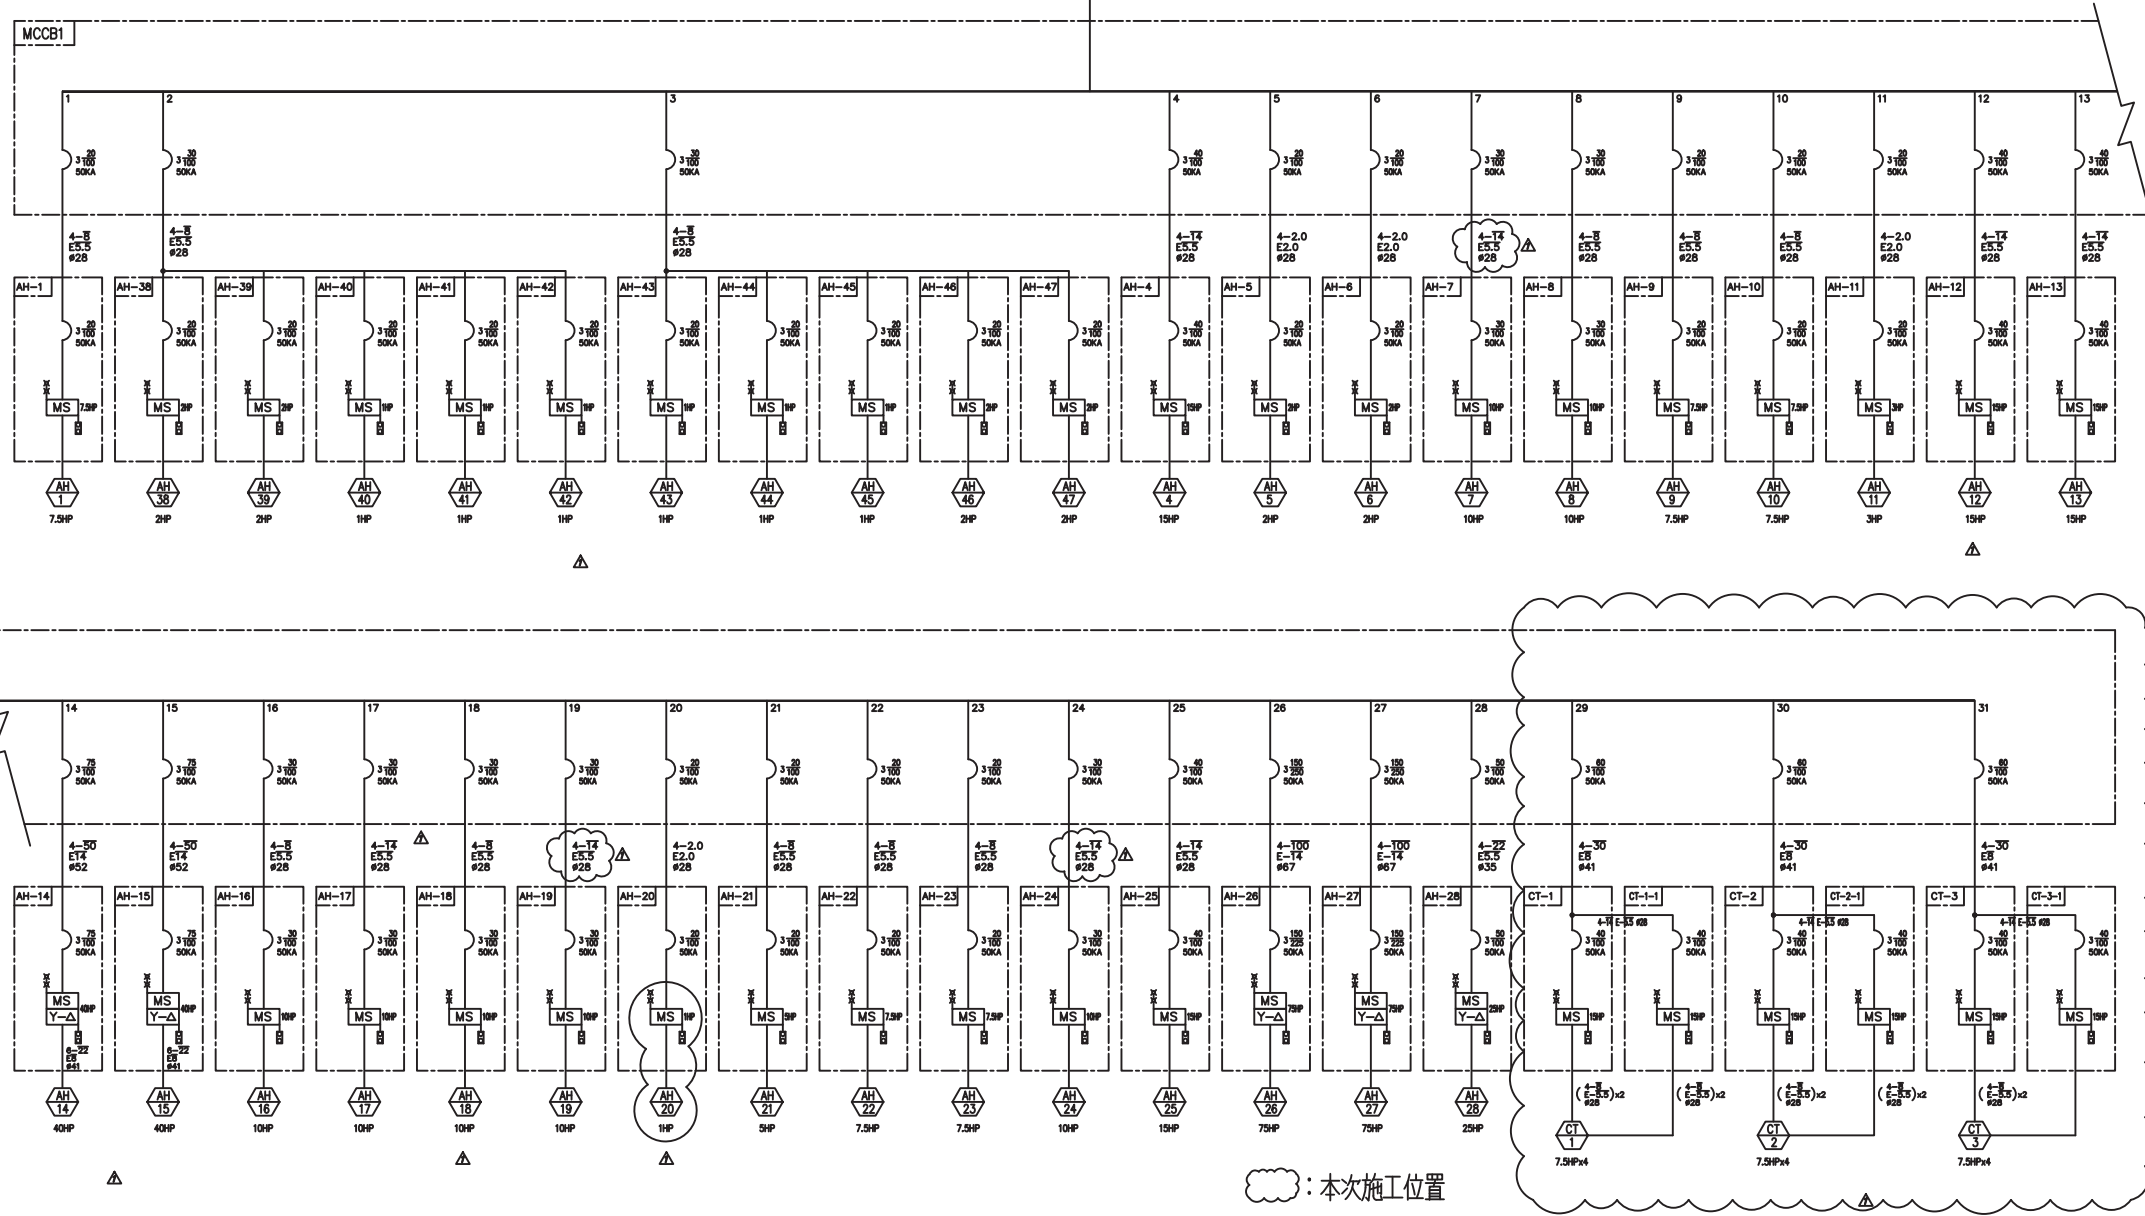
MCCB1

1 2 3 4 5 6 7 8 9 10 11 12 13

$3\frac{20}{100}$ 50KA
$3\frac{30}{100}$ 50KA
$3\frac{30}{100}$ 50KA
$3\frac{40}{100}$ 50KA
$3\frac{20}{100}$ 50KA
$3\frac{20}{100}$ 50KA
$3\frac{30}{100}$ 50KA
$3\frac{30}{100}$ 50KA
$3\frac{20}{100}$ 50KA
$3\frac{20}{100}$ 50KA
$3\frac{20}{100}$ 50KA
$3\frac{40}{100}$ 50KA
$3\frac{40}{100}$ 50KA

4-8 E5.5 ø28
4-8 E5.5 ø28
4-8 E5.5 ø28
4-14 E5.5 ø28
4-2.0 E2.0 ø28
4-2.0 E2.0 ø28
4-14 E5.5 ø28
4-8 E5.5 ø28
4-8 E5.5 ø28
4-8 E5.5 ø28
4-2.0 E2.0 ø28
4-14 E5.5 ø28
4-14 E5.5 ø28

AH-1 AH-38 AH-39 AH-40 AH-41 AH-42 AH-43 AH-44 AH-45 AH-46 AH-47 AH-4 AH-5 AH-6 AH-7 AH-8 AH-9 AH-10 AH-11 AH-12 AH-13

MS 7.5HP, MS 2HP, MS 2HP, MS 1HP, MS 1HP, MS 1HP, MS 1HP, MS 1HP, MS 1HP, MS 2HP, MS 2HP, MS 15HP, MS 2HP, MS 2HP, MS 10HP, MS 10HP, MS 7.5HP, MS 7.5HP, MS 3HP, MS 15HP, MS 15HP

AH 1 7.5HP
AH 38 2HP
AH 39 2HP
AH 40 1HP
AH 41 1HP
AH 42 1HP
AH 43 1HP
AH 44 1HP
AH 45 1HP
AH 46 2HP
AH 47 2HP
AH 4 15HP
AH 5 2HP
AH 6 2HP
AH 7 10HP
AH 8 10HP
AH 9 7.5HP
AH 10 7.5HP
AH 11 3HP
AH 12 15HP
AH 13 15HP

14 15 16 17 18 19 20 21 22 23 24 25 26 27 28 29 30 31

$3\frac{75}{100}$ 50KA
$3\frac{75}{100}$ 50KA
$3\frac{30}{100}$ 50KA
$3\frac{30}{100}$ 50KA
$3\frac{30}{100}$ 50KA
$3\frac{30}{100}$ 50KA
$3\frac{20}{100}$ 50KA
$3\frac{20}{100}$ 50KA
$3\frac{20}{100}$ 50KA
$3\frac{20}{100}$ 50KA
$3\frac{30}{100}$ 50KA
$3\frac{40}{100}$ 50KA
$3\frac{150}{250}$ 50KA
$3\frac{150}{250}$ 50KA
$3\frac{50}{100}$ 50KA
$3\frac{60}{100}$ 50KA
$3\frac{60}{100}$ 50KA
$3\frac{60}{100}$ 50KA

4-50 E14 ø52
4-50 E14 ø52
4-8 E5.5 ø28
4-14 E5.5 ø28
4-8 E5.5 ø28
4-14 E5.5 ø28
4-2.0 E2.0 ø28
4-8 E5.5 ø28
4-8 E5.5 ø28
4-8 E5.5 ø28
4-14 E5.5 ø28
4-14 E5.5 ø28
4-100 E-14 ø67
4-100 E-14 ø67
4-22 E5.5 ø35
4-30 E8 ø41
4-30 E8 ø41
4-30 E8 ø41

AH-14 AH-15 AH-16 AH-17 AH-18 AH-19 AH-20 AH-21 AH-22 AH-23 AH-24 AH-25 AH-26 AH-27 AH-28 CT-1 CT-1-1 CT-2 CT-2-1 CT-3 CT-3-1

4-14 E-5.5 ø28

MS Y-△ 40HP, MS Y-△ 40HP, MS 10HP, MS 10HP, MS 10HP, MS 10HP, MS 1HP, MS 5HP, MS 7.5HP, MS 7.5HP, MS 10HP, MS 15HP, MS Y-△ 75HP, MS Y-△ 75HP, MS Y-△ 25HP, MS 15HP, MS 15HP, MS 15HP, MS 15HP, MS 15HP, MS 15HP

6-22 E8 ø41

$(\frac{4-8}{E-5.5})x2$ ø28

AH 14 40HP
AH 15 40HP
AH 16 10HP
AH 17 10HP
AH 18 10HP
AH 19 10HP
AH 20 1HP
AH 21 5HP
AH 22 7.5HP
AH 23 7.5HP
AH 24 10HP
AH 25 15HP
AH 26 75HP
AH 27 75HP
AH 28 25HP
CT 1 7.5HPx4
CT 2 7.5HPx4
CT 3 7.5HPx4

：本次施工位置